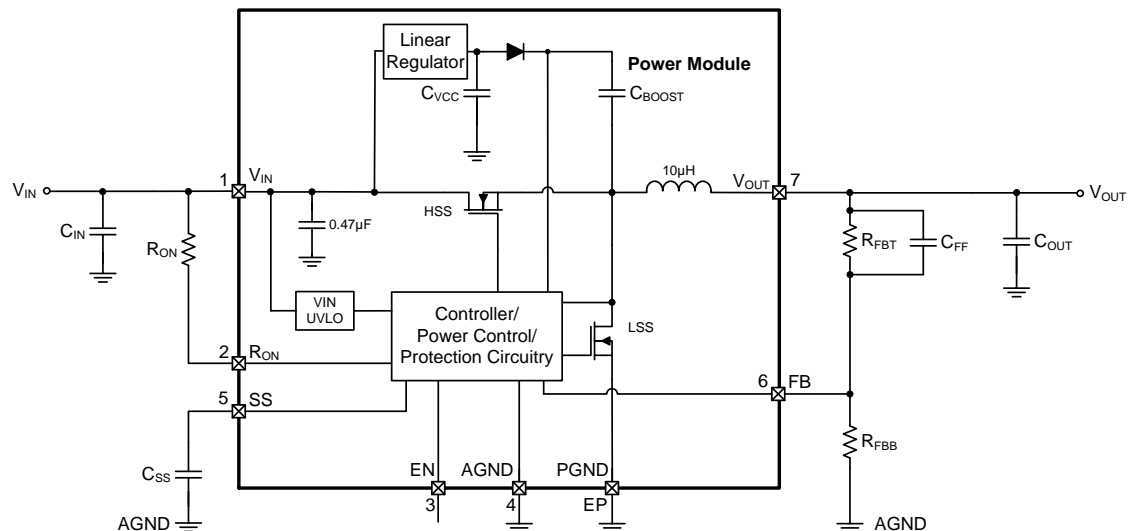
Linear Regulator

Power Module

$C_{VCC}$

$C_{BOOST}$

$V_{IN}$

1

$V_{IN}$

0.47µF

HSS

10µH

$V_{OUT}$

7

$V_{OUT}$

$C_{IN}$

$R_{ON}$

$R_{FBT}$

$C_{FF}$

$C_{OUT}$

VIN UVLO

Controller/ Power Control/ Protection Circuitry

LSS

2

$R_{ON}$

5

SS

6

FB

$R_{FBB}$

$C_{SS}$

EN

AGND

PGND

3

4

EP

AGND

AGND